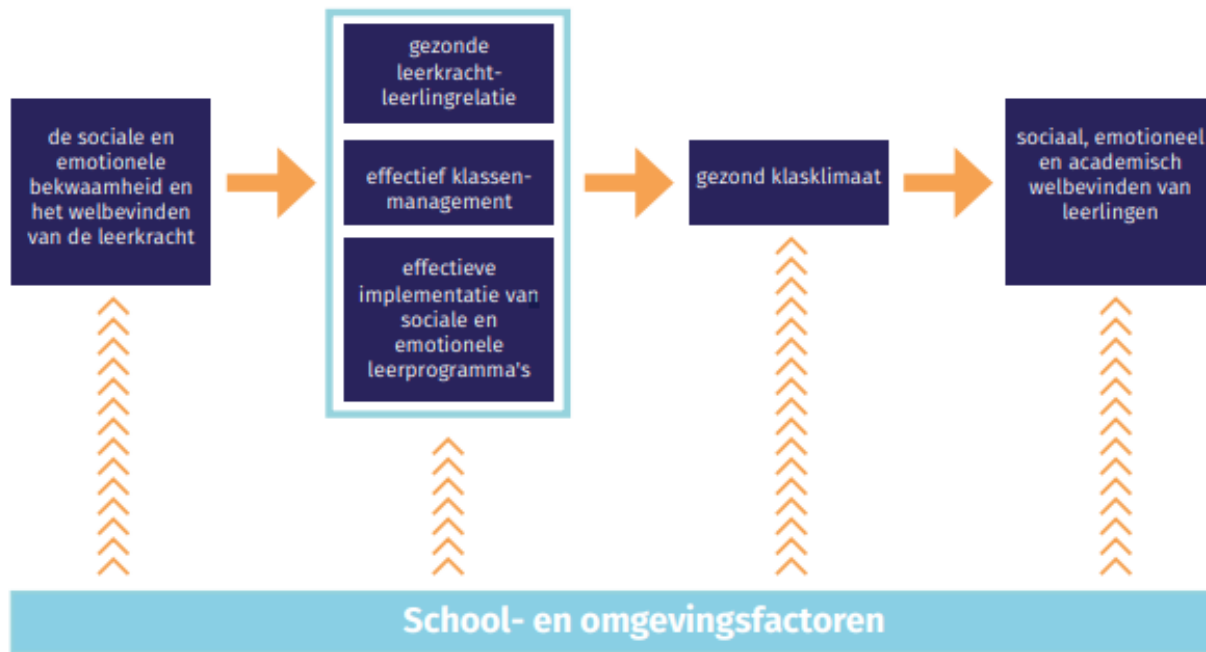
de sociale en emotionele bekwaamheid en het welbevinden van de leerkracht

gezonde leerkracht-leerlingrelatie

effectief klassenmanagement

effectieve implementatie van sociale en emotionele leerprogramma's

gezond klasklimaat

sociaal, emotioneel en academisch welbevinden van leerlingen

School- en omgevingsfactoren